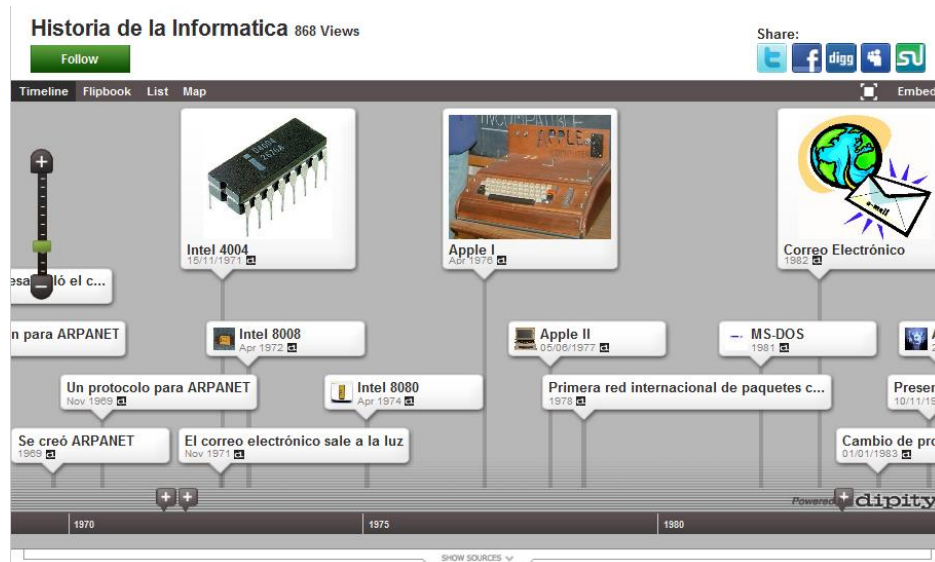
Historia de la Informatica 868 Views

Follow

Share:

digg

Timeline Flipbook List Map

Embed

Intel 4004
15/11/1971

Apple I
Apr 1976

Correo Electrónico
1982

esa ló el c...

n para ARPANET

Intel 8008
Apr 1972

Apple II
05/06/1977

MS-DOS
1981

Un protocolo para ARPANET
Nov 1969

Intel 8080
Apr 1974

Primera red internacional de paquetes c...
1978

Preser
10/11/19

Se creó ARPANET
1969

El correo electrónico sale a la luz
Nov 1971

Cambio de pro
01/01/1983

Powered dipity

1970

1975

1980

SHOW SOURCES